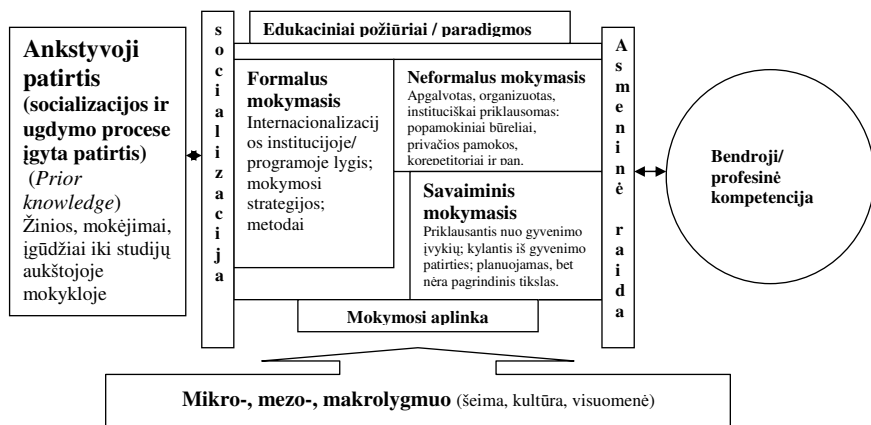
Anksty­voji patirtis (socializacijos ir ugdymo procese įgyta patirtis) (*Prior knowledge*) Žinios, mokėjimai, įgūdžiai iki studijų aukštojoje mokykloje

s o c i a l i z a c i j a

Edukaciniai požiūriai / paradigmos

Formalus mokymasis
Internacionalizacij os institucijoje/ programoje lygis; mokymosi strategijos; metodai

Neformalus mokymasis
Apgalvotas, organizuotas, instituciškai priklausomas: popamokiniai būreliai, privačios pamokos, korepetitoriai ir pan.

Savaiminis mokymasis
Priklausantis nuo gyvenimo įvykių; kylantis iš gyvenimo patirties; planuojamas, bet nėra pagrindinis tikslas.

Mokymosi aplinka

A s m e n i n ė r a i d a

Bendroji/ profesinė kompetencija

Mikro-, mezo-, makrolygmuo (šeima, kultūra, visuomenė)